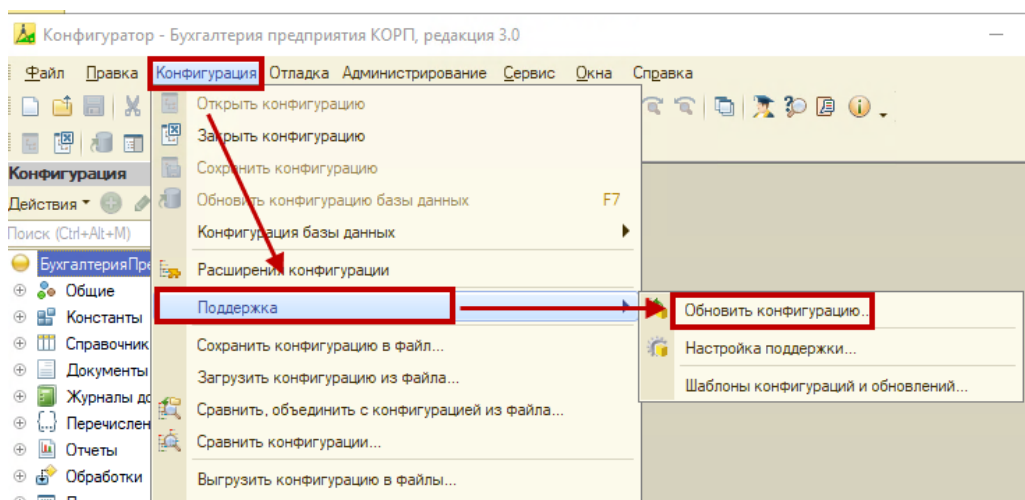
Конфигуратор - Бухгалтерия предприятия КОРП, редакция 3.0

Файл Правка Конфигурация Отладка Администрирование Сервис Окна Справка

Конфигурация

Действия

Поиск (Ctrl+Alt+M)

БухгалтерияПре

Общие

Константы

Справочник

Документы

Журналы д

Перечислен

Отчеты

Обработки

Открыть конфигурацию

Закрыть конфигурацию

Сохранить конфигурацию

Обновить конфигурацию базы данных F7

Конфигурация базы данных

Расширения конфигурации

Поддержка

Сохранить конфигурацию в файл...

Загрузить конфигурацию из файла...

Сравнить, объединить с конфигурацией из файла...

Сравнить конфигурации...

Выгрузить конфигурацию в файлы...

Обновить конфигурацию...

Настройка поддержки...

Шаблоны конфигураций и обновлений...